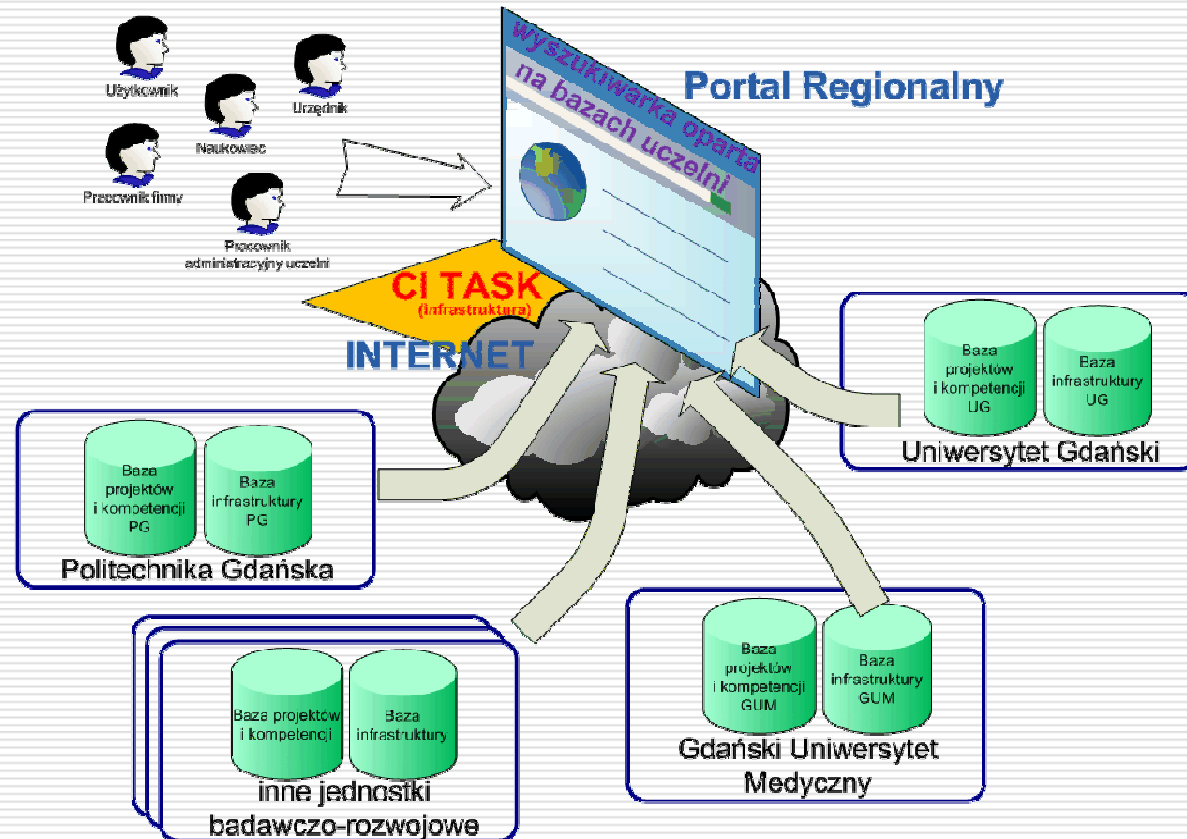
Użytkownik

Urzędnik

Naukowiec

Pracownik firmy

Pracownik administracyjny uczelni

wyszukiwarka oparta na bazach uczelni

Portal Regionalny

CI TASK
(infrastruktura)

INTERNET

Baza projektów i kompetencji UG

Baza infrastruktury UG

Uniwersytet Gdański

Baza projektów i kompetencji PG

Baza infrastruktury PG

Politechnika Gdańska

Baza projektów i kompetencji GUM

Baza infrastruktury GUM

Gdański Uniwersytet Medyczny

Baza projektów i kompetencji

Baza infrastruktury

inne jednostki badawczo-rozwojowe